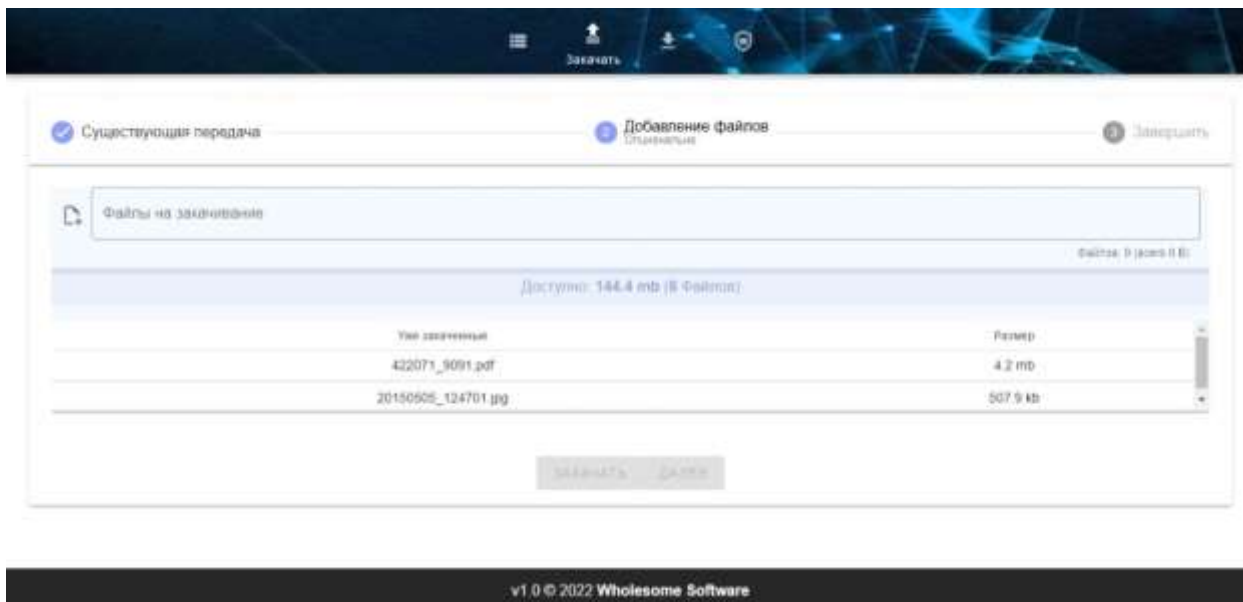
Закачать

Существующая передача

2 Добавление файлов
Опционально

3 Завершить

Файлы на закачивание

файлов: 0 (всего 0 B)

Доступно: 144.4 mb (8 Файлов)

| Уже закаченные | Размер |
|---|---|
| 422071_9091.pdf | 4.2 mb |
| 20150505_124701.jpg | 507.9 kb |

ЗАКАЧАТЬ ДАЛЕЕ

v1.0 © 2022 Wholesome Software